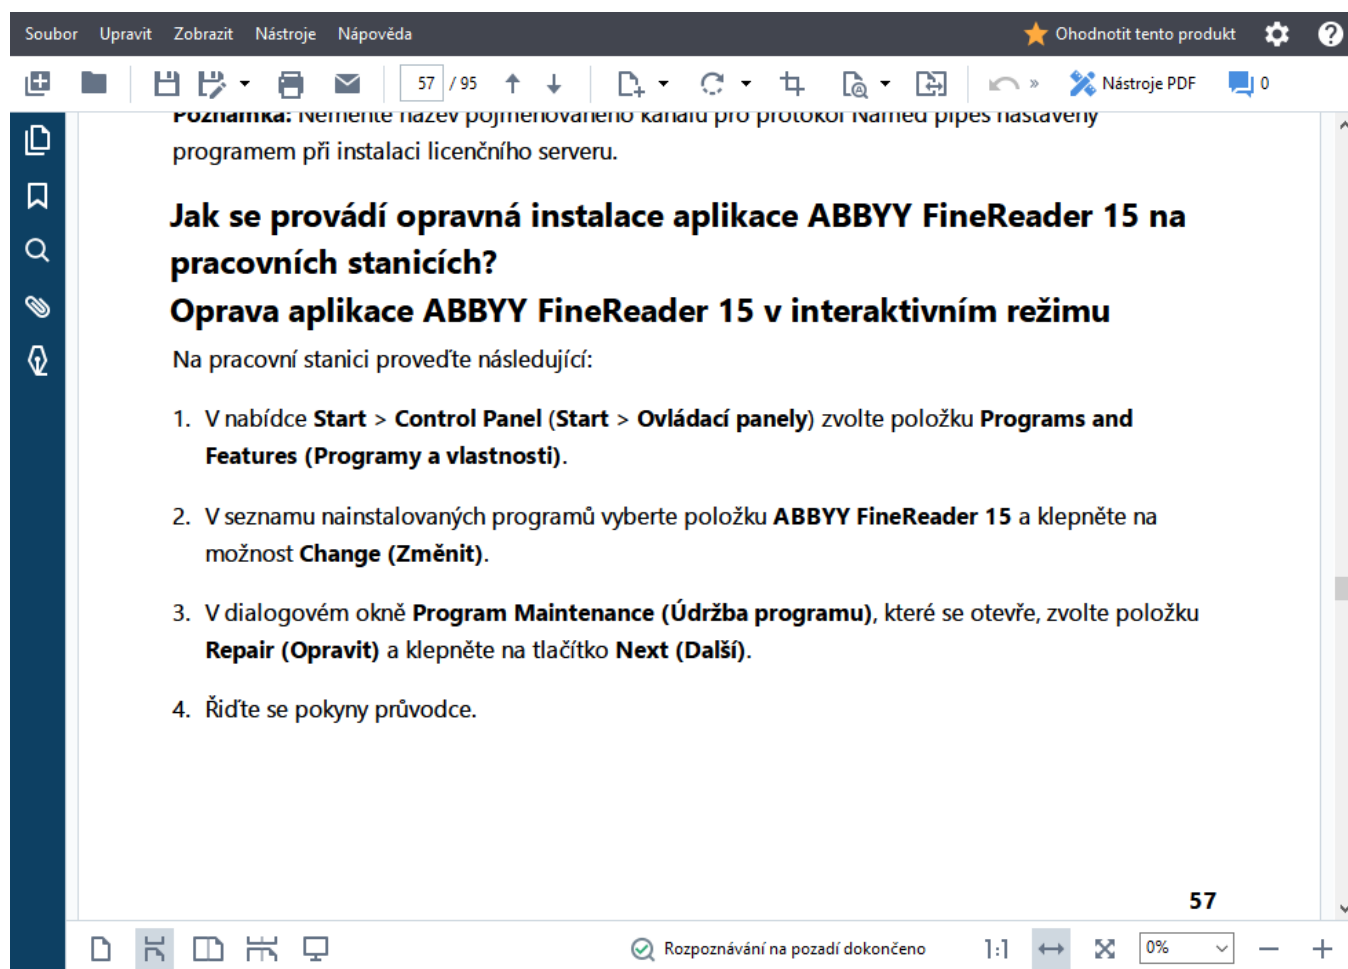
Soubor Upravit Zobrazit Nástroje Nápověda

Ohodnotit tento produkt

57 / 95

Nástroje PDF

0

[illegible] programem při instalaci licenčního serveru.

**Jak se provádí opravná instalace aplikace ABBYY FineReader 15 na pracovních stanicích?**

**Oprava aplikace ABBYY FineReader 15 v interaktivním režimu**

Na pracovní stanici proveďte následující:

1. V nabídce **Start** > **Control Panel** (**Start** > **Ovládací panely**) zvolte položku **Programs and Features (Programy a vlastnosti)**.

2. V seznamu nainstalovaných programů vyberte položku **ABBYY FineReader 15** a klepněte na možnost **Change (Změnit)**.

3. V dialogovém okně **Program Maintenance (Údržba programu)**, které se otevře, zvolte položku **Repair (Opravit)** a klepněte na tlačítko **Next (Další)**.

4. Řiďte se pokyny průvodce.

57

Rozpoznávání na pozadí dokončeno

1:1

0%